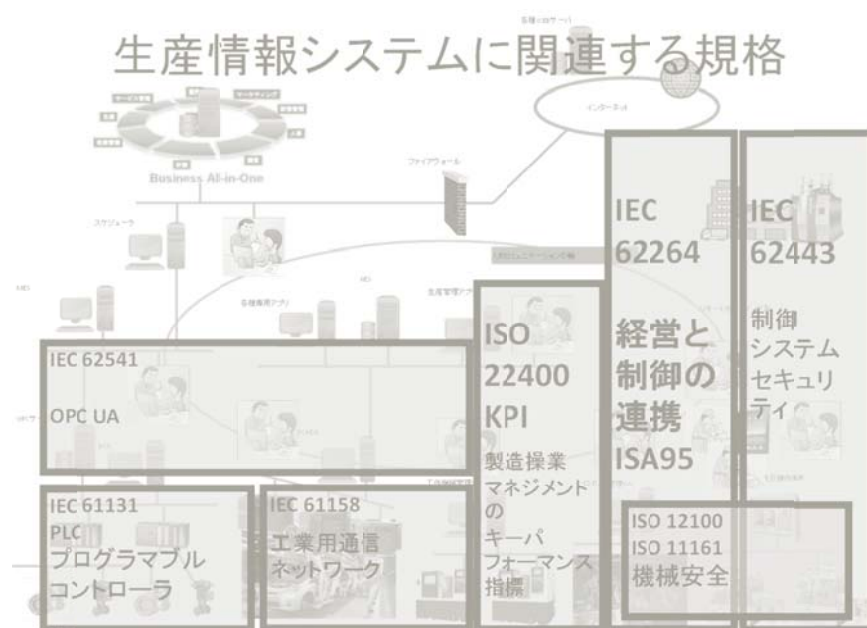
生産情報システムに関連する規格

Business All-in-One

インターネット

ファイアウォール

IEC 62541
OPC UA

ISO 22400 KPI
製造操業マネジメントのキーパフォーマンス指標

IEC 62264
経営と制御の連携
ISA95

IEC 62443
制御システムセキュリティ

IEC 61131
PLC
プログラマブルコントローラ

IEC 61158
工業用通信ネットワーク

ISO 12100
ISO 11161
機械安全